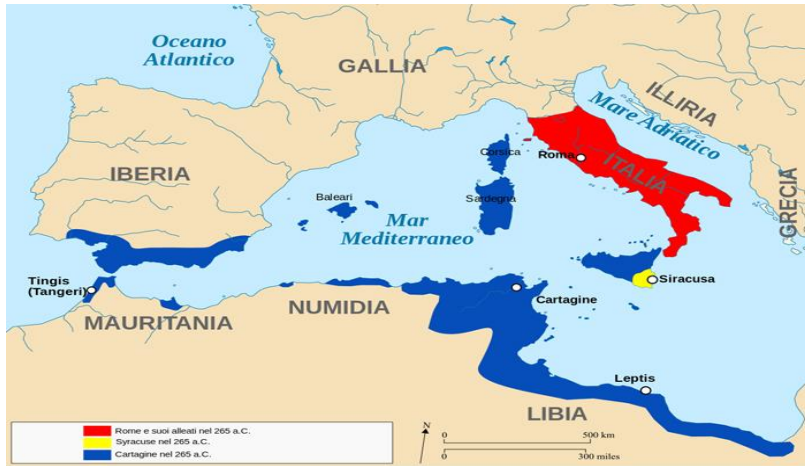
Oceano Atlantico

GALLIA

ILLIRIA

Mare Adriatico

Corsica

Roma

ITALIA

GRECIA

IBERIA

Baleari

Sardegna

Mar Mediterraneo

Tingis (Tangeri)

Siracusa

NUMIDIA

Cartagine

MAURITANIA

Leptis

LIBIA

Rome e suoi alleati nel 265 a.C.
Syracuse nel 265 a.C.
Cartagine nel 265 a.C.

N

0 500 km
0 300 miles